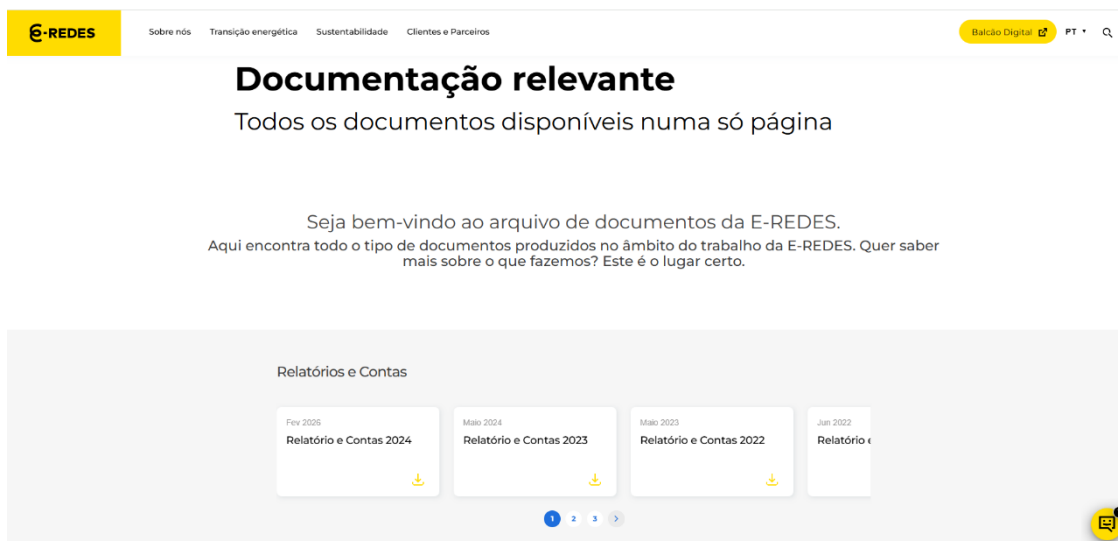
E-REDES

Sobre nós Transição energética Sustentabilidade Clientes e Parceiros

Balcão Digital PT

Documentação relevante

Todos os documentos disponíveis numa só página

Seja bem-vindo ao arquivo de documentos da E-REDES.

Aqui encontra todo o tipo de documentos produzidos no âmbito do trabalho da E-REDES. Quer saber mais sobre o que fazemos? Este é o lugar certo.

Relatórios e Contas

Fev 2026
Relatório e Contas 2024

Maio 2024
Relatório e Contas 2023

Maio 2023
Relatório e Contas 2022

Jun 2022
Relatório e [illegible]

1 2 3